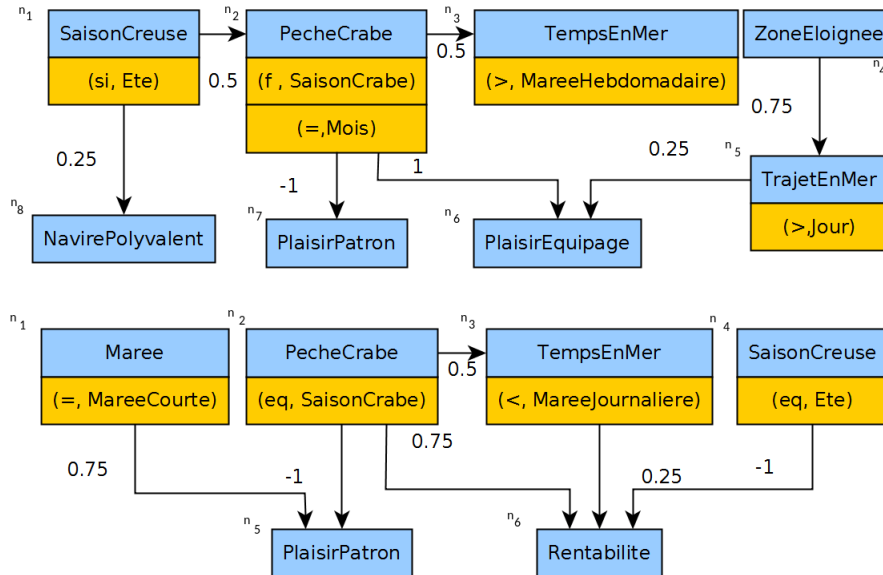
$n_1$
SaisonCreuse
(si, Ete)
$n_2$
PecheCrabe
(f , SaisonCrabe)
(=,Mois)
0.5
$n_3$
TempsEnMer
(>, MareeHebdomadaire)
0.5
ZoneEloignee
$n_4$
0.75
0.25
$n_5$
TrajetEnMer
(>,Jour)
0.25
1
-1
$n_8$
NavirePolyvalent
$n_7$
PlaisirPatron
$n_6$
PlaisirEquipage

$n_1$
Maree
(=, MareeCourte)
$n_2$
PecheCrabe
(eq, SaisonCrabe)
$n_3$
TempsEnMer
(<, MareeJournaliere)
0.5
$n_4$
SaisonCreuse
(eq, Ete)
0.75
-1
0.75
0.25
-1
$n_5$
PlaisirPatron
$n_6$
Rentabilite